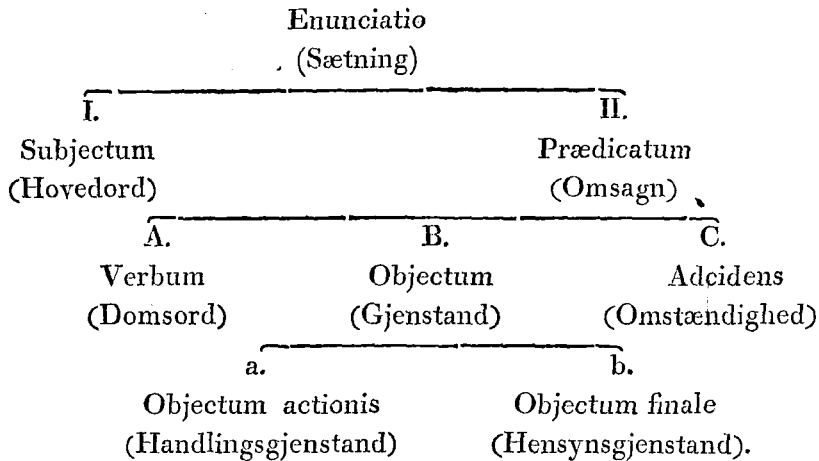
Enunciatio
(Sætning)

I.
Subjectum
(Hovedord)

II.
Prædicatum
(Omsagn)

A.
Verbum
(Domsord)

B.
Objectum
(Gjenstand)

C.
Adcidens
(Omstændighed)

a.
Objectum actionis
(Handlingsgjenstand)

b.
Objectum finale
(Hensynsgjenstand).